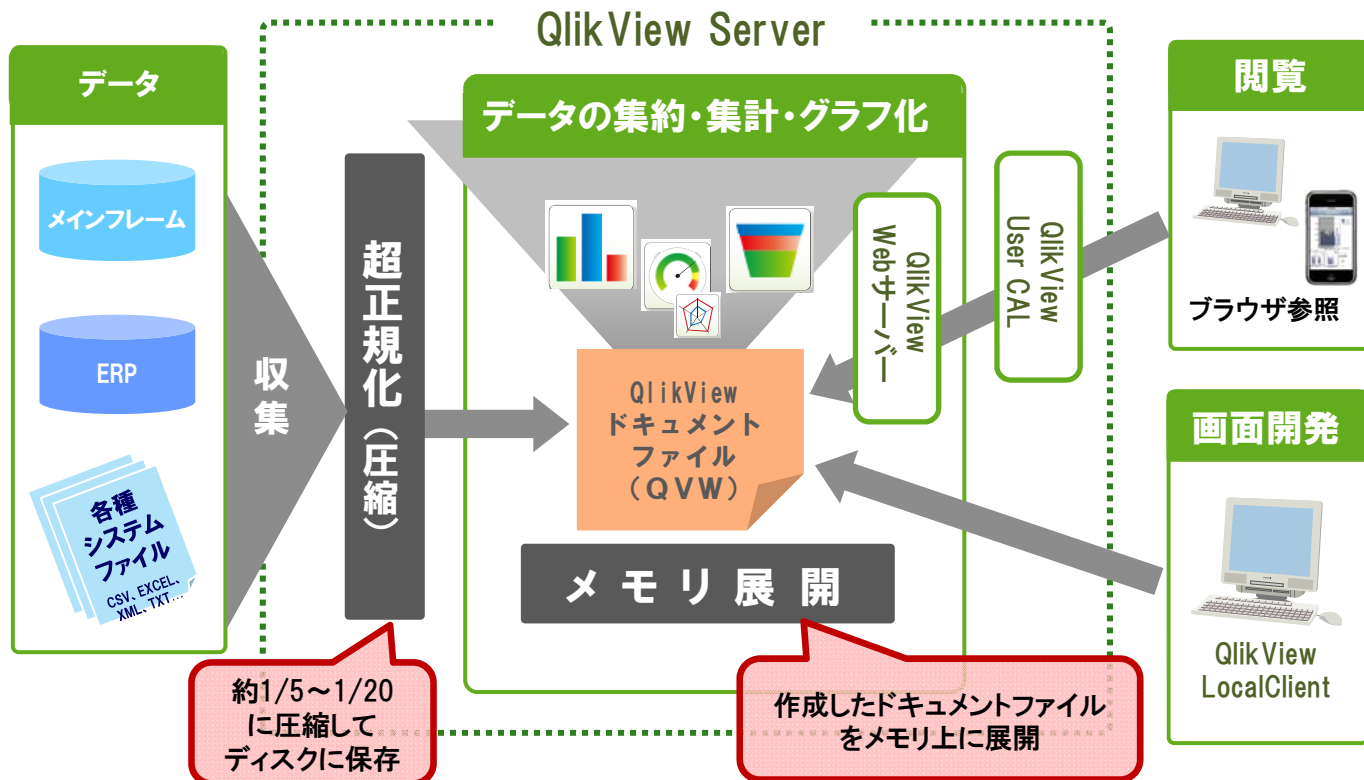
QlikView Server

データ

メインフレーム

ERP

各種システムファイル

CSV、EXCEL、XML、TXT…

収集

超正規化（圧縮）

データの集約・集計・グラフ化

QlikView Webサーバー

QlikView User CAL

QlikView ドキュメントファイル（QVW）

メモリ展開

閲覧

ブラウザ参照

画面開発

QlikView LocalClient

約1/5～1/20に圧縮してディスクに保存

作成したドキュメントファイルをメモリ上に展開